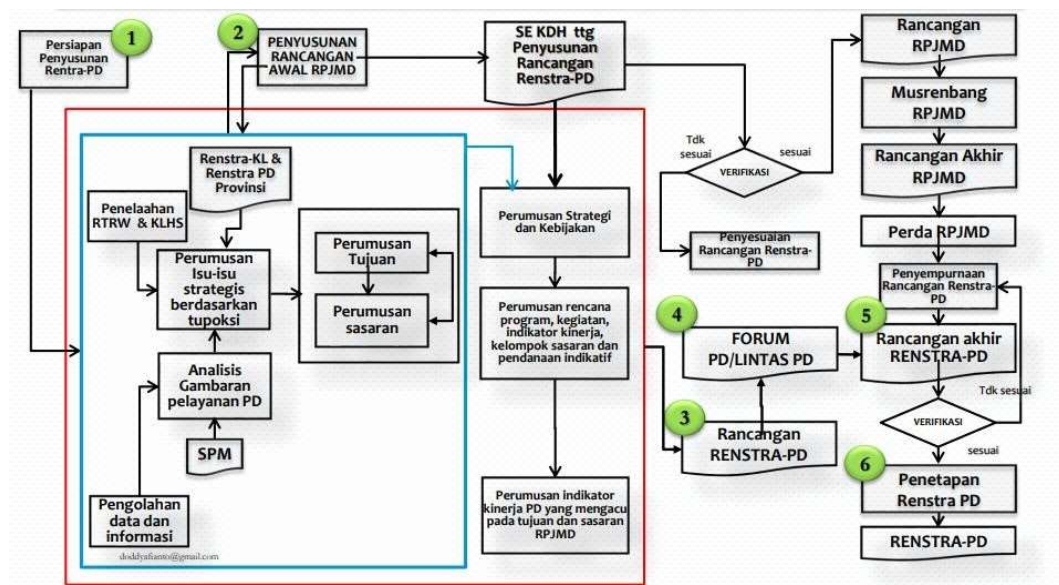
1
Persiapan Penyusunan Rentra-PD

2
PENYUSUNAN RANCANGAN AWAL RPJMD

SE KDH ttg Penyusunan Rancangan Renstra-PD

Rancangan RPJMD

Musrenbang RPJMD

Rancangan Akhir RPJMD

Perda RPJMD

Renstra-KL & Renstra PD Provinsi

Penelaahan RTRW & KLHS

Perumusan Isu-isu strategis berdasarkan tupoksi

Perumusan Tujuan

Perumusan sasaran

Analisis Gambaran pelayanan PD

SPM

Pengolahan data dan informasi

doddyafianto@gmail.com

Perumusan Strategi dan Kebijakan

Perumusan rencana program, kegiatan, indikator kinerja, kelompok sasaran dan pendanaan indikatif

Perumusan indikator kinerja PD yang mengacu pada tujuan dan sasaran RPJMD

Tdk sesuai

VERIFIKASI

sesuai

Penyesuaian Rancangan Renstra-PD

Penyempurnaan Rancangan Renstra-PD

4
FORUM PD/LINTAS PD

5
Rancangan akhir RENSTRA-PD

Tdk sesuai

VERIFIKASI

sesuai

3
Rancangan RENSTRA-PD

6
Penetapan Renstra PD

RENSTRA-PD